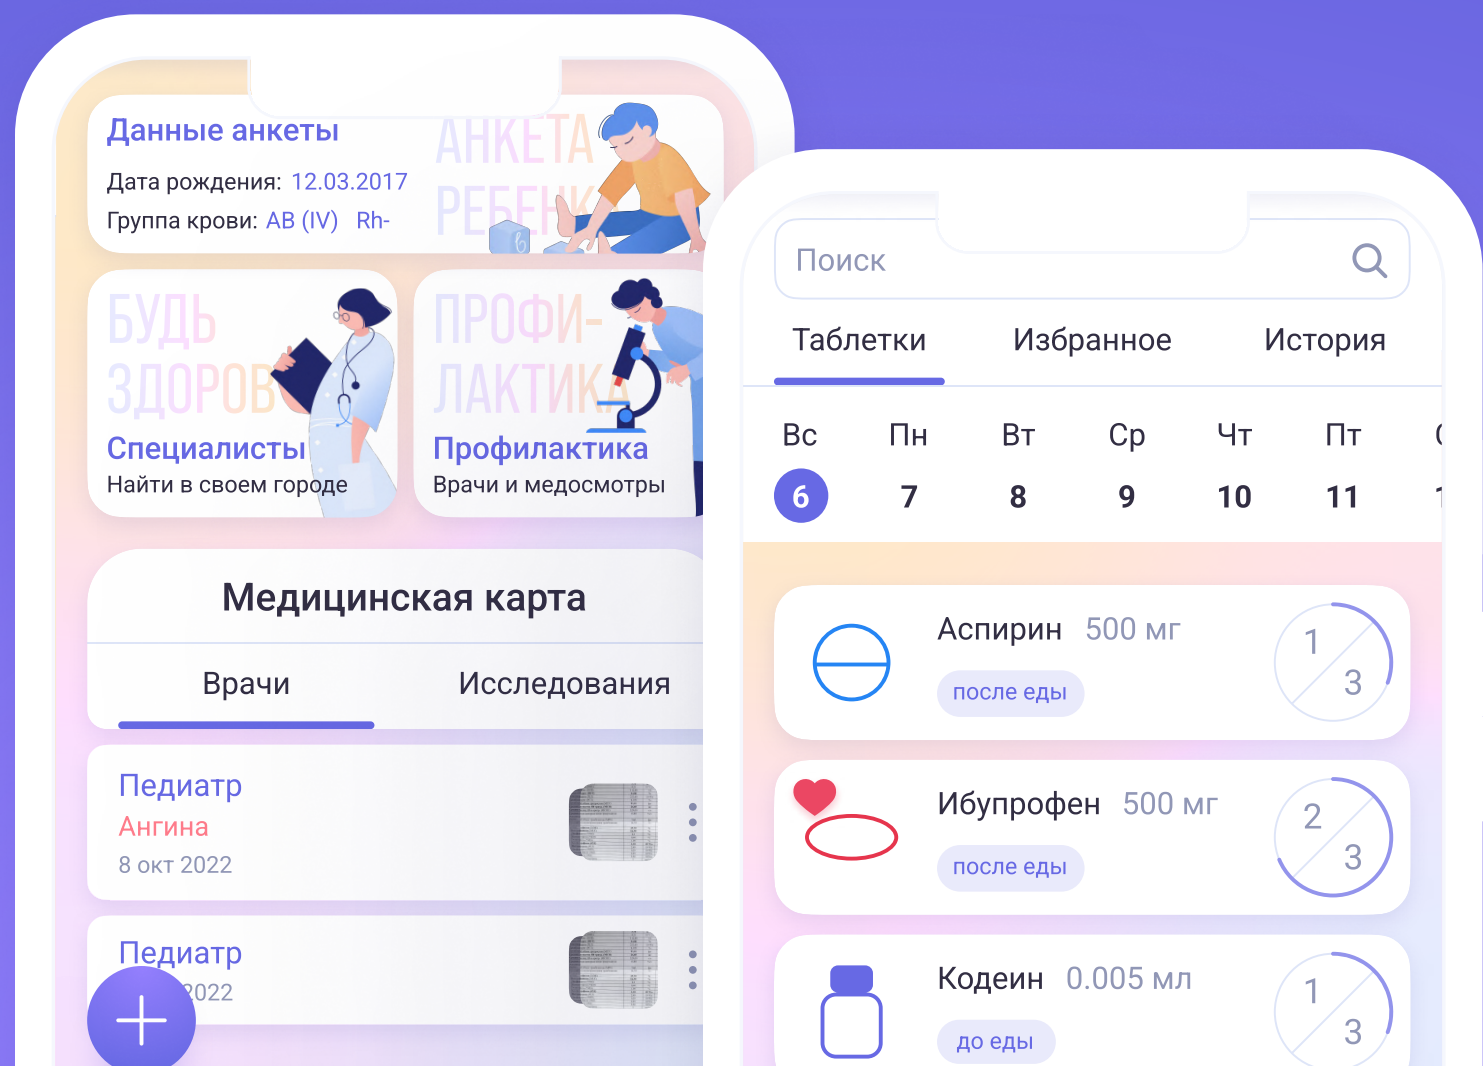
Данные анкеты
Дата рождения: 12.03.2017
Группа крови: AB (IV) Rh-

АНКЕТА РЕБЕНК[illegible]

БУДЬ ЗДОРОВ
Специалисты
Найти в своем городе

ПРОФИ-ЛАКТИКА
Профилактика
Врачи и медосмотры

Медицинская карта

Врачи
Исследования

Педиатр
Ангина
8 окт 2022

Педиатр
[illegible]2022

Поиск

Таблетки
Избранное
История

| Вс | Пн | Вт | Ср | Чт | Пт | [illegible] |
|---|---|---|---|---|---|---|
| 6 | 7 | 8 | 9 | 10 | 11 | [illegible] |

Аспирин 500 мг
после еды
1
3

Ибупрофен 500 мг
после еды
2
3

Кодеин 0.005 мл
до еды
1
3